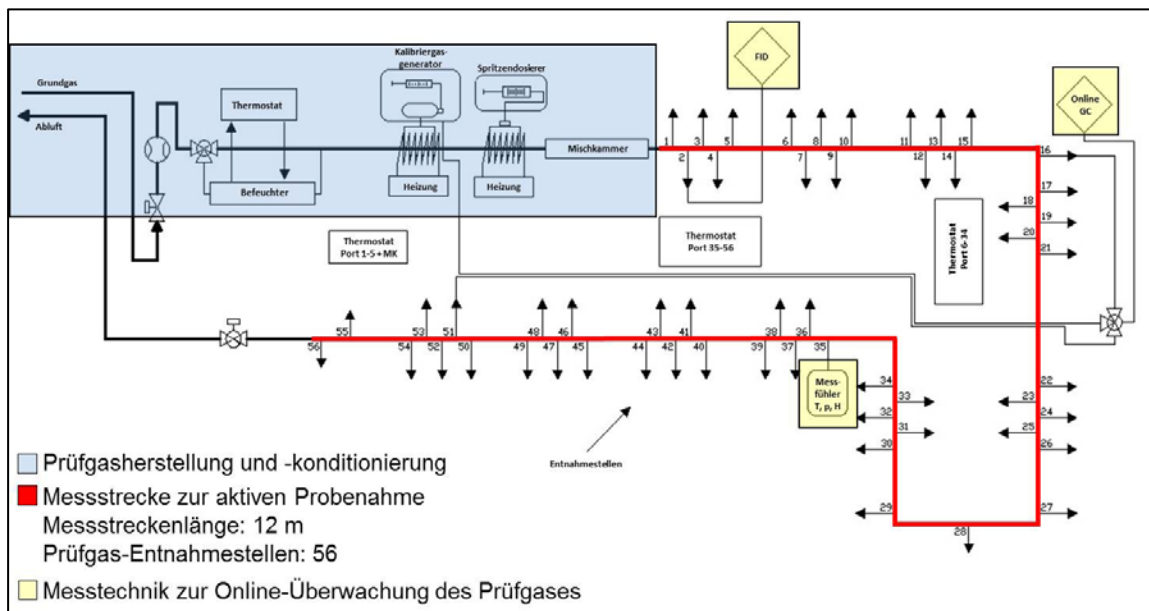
Grundgas
Abluft
Thermostat
Befeuchter
Kalibriergas-generator
Heizung
Spritzendosierer
Heizung
Mischkammer
FID
Online GC
1 2 3 4 5 6 7 8 9 10 11 12 13 14 15 16 17 18 19 20 21
Thermostat Port 1-5 + MK
Thermostat Port 35-56
Thermostat Port 6-34
55 56 53 54 51 52 50 48 49 46 47 45 43 44 41 42 40 38 39 36 37 35
Mess-fühler T, p, H
34 33 32 31 30 29 28 27 26 25 24 23 22
Entnahmestellen
Prüfgasherstellung und -konditionierung
Messstrecke zur aktiven Probenahme
Messstreckenlänge: 12 m
Prüfgas-Entnahmestellen: 56
Messtechnik zur Online-Überwachung des Prüfgases